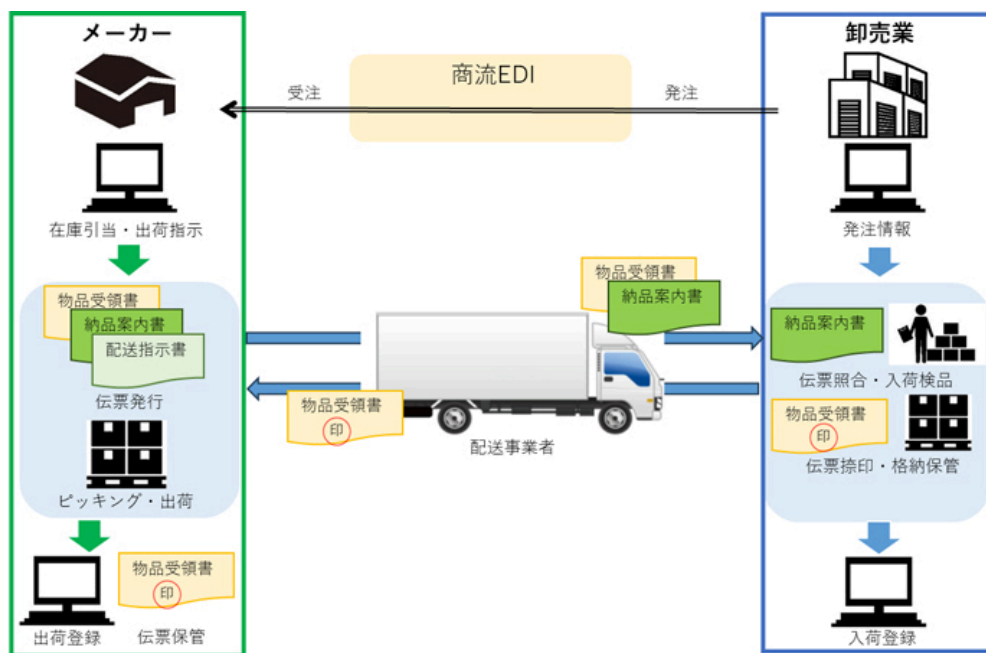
メーカー

卸売業

商流EDI

受注

発注

在庫引当・出荷指示

物品受領書
納品案内書
配送指示書

伝票発行

ピッキング・出荷

出荷登録

物品受領書
印

伝票保管

物品受領書
納品案内書

物品受領書
印

配送事業者

発注情報

納品案内書

伝票照合・入荷検品

物品受領書
印

伝票捺印・格納保管

入荷登録